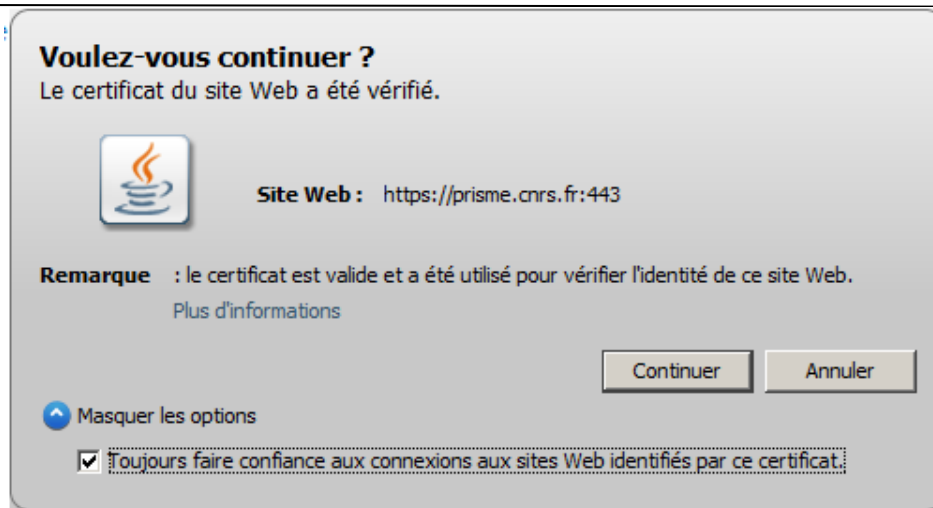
Voulez-vous continuer ?
Le certificat du site Web a été vérifié.

Site Web : https://prisme.cnrs.fr:443

Remarque : le certificat est valide et a été utilisé pour vérifier l'identité de ce site Web.
Plus d'informations

Continuer
Annuler

Masquer les options

Toujours faire confiance aux connexions aux sites Web identifiés par ce certificat.